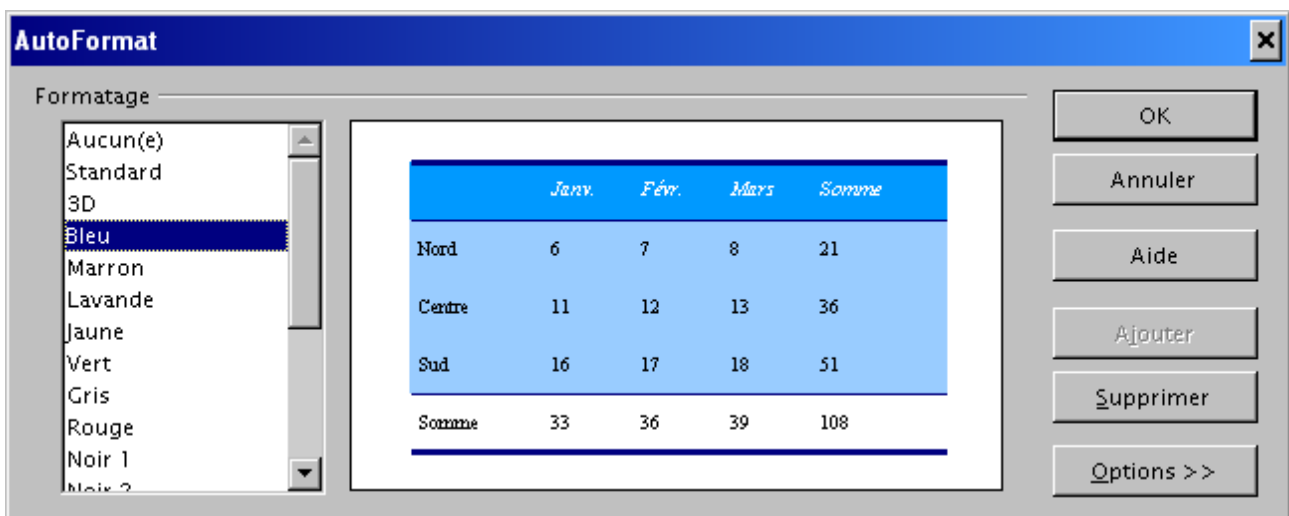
AutoFormat

Formatage

Aucun(e)
Standard
3D
Bleu
Marron
Lavande
Jaune
Vert
Gris
Rouge
Noir 1
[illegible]

| | Janv. | Févr. | Mars | Somme |
|---|---|---|---|---|
| Nord | 6 | 7 | 8 | 21 |
| Centre | 11 | 12 | 13 | 36 |
| Sud | 16 | 17 | 18 | 51 |
| Somme | 33 | 36 | 39 | 108 |

OK
Annuler
Aide
Ajouter
Supprimer
Options >>